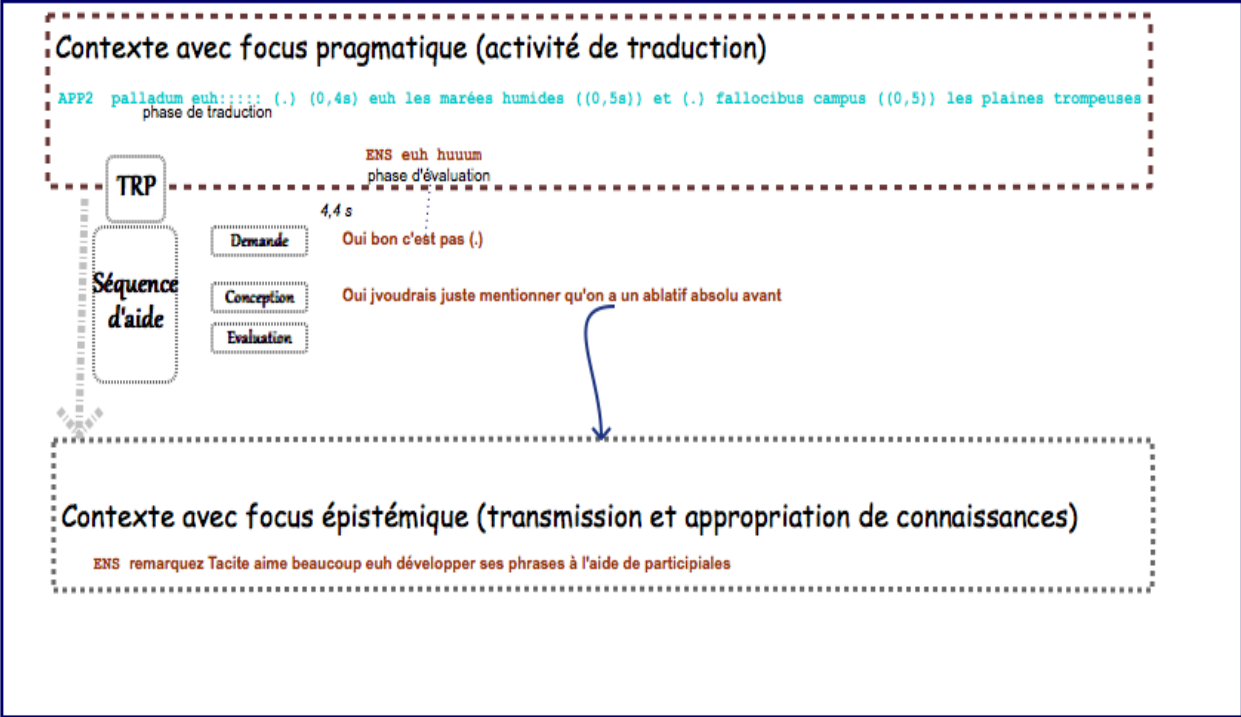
Contexte avec focus pragmatique (activité de traduction)

APP2 palladum euh::::: (.) (0,4s) euh les marées humides ((0,5s)) et (.) fallocibus campus ((0,5)) les plaines trompeuses
phase de traduction

ENS euh huuum
phase d'évaluation

TRP

4,4 s

Séquence d'aide

Demande
Oui bon c'est pas (.)

Conception
Oui jvoudrais juste mentionner qu'on a un ablatif absolu avant

Evaluation

Contexte avec focus épistémique (transmission et appropriation de connaissances)

ENS remarquez Tacite aime beaucoup euh développer ses phrases à l'aide de participiales